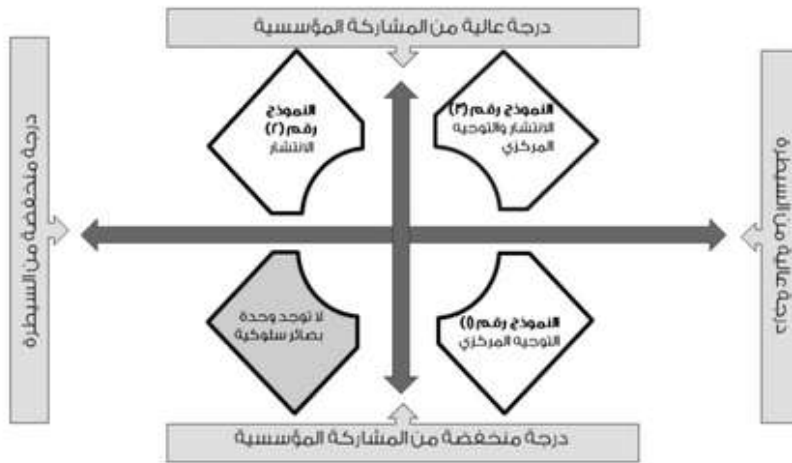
درجة عالية من المشاركة المؤسسية

درجة منخفضة من السيطرة

النموذج رقم (٢) الانتشار

النموذج رقم (٣) الانتشار والتوجيه المركزي

درجة عالية من السيطرة

لا توجد وحدة بصائر سلوكية

النموذج رقم (١) التوجيه المركزي

درجة منخفضة من المشاركة المؤسسية